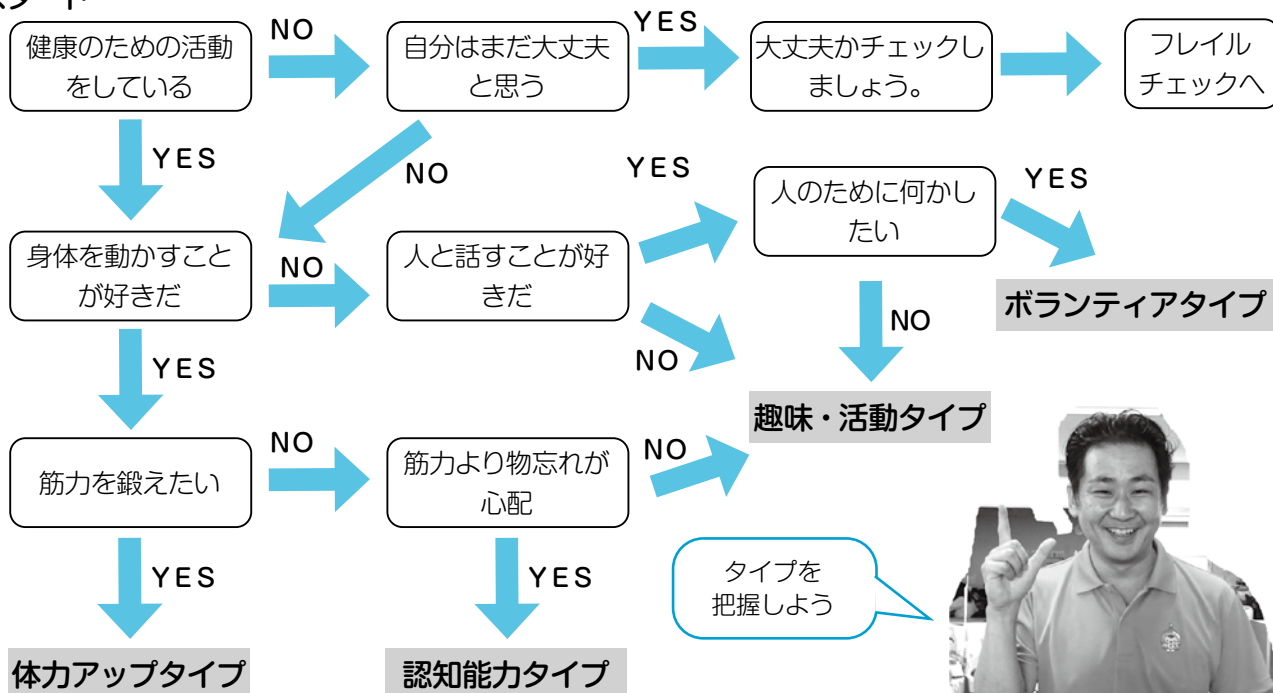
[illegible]

健康のための活動をしている

NO

自分はまだ大丈夫と思う

YES

大丈夫かチェックしましょう。

フレイルチェックへ

YES

NO

身体を動かすことが好きだ

NO

人と話すことが好きだ

YES

人のために何かしたい

YES

ボランティアタイプ

NO

NO

YES

趣味・活動タイプ

筋力を鍛えたい

NO

筋力より物忘れが心配

NO

YES

YES

タイプを把握しよう

体力アップタイプ

認知能力タイプ